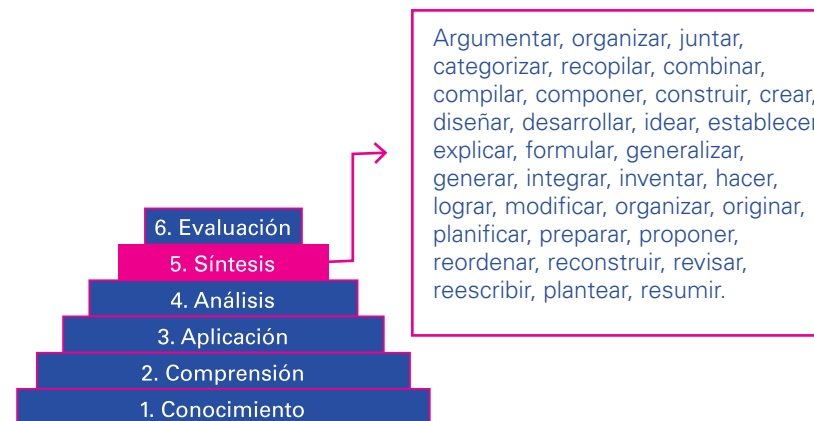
Argumentar, organizar, juntar, categorizar, recopilar, combinar, compilar, componer, construir, crear, diseñar, desarrollar, idear, establecer, explicar, formular, generalizar, generar, integrar, inventar, hacer, lograr, modificar, organizar, originar, planificar, preparar, proponer, reordenar, reconstruir, revisar, reescribir, plantear, resumir.

6. Evaluación
5. Síntesis
4. Análisis
3. Aplicación
2. Comprensión
1. Conocimiento